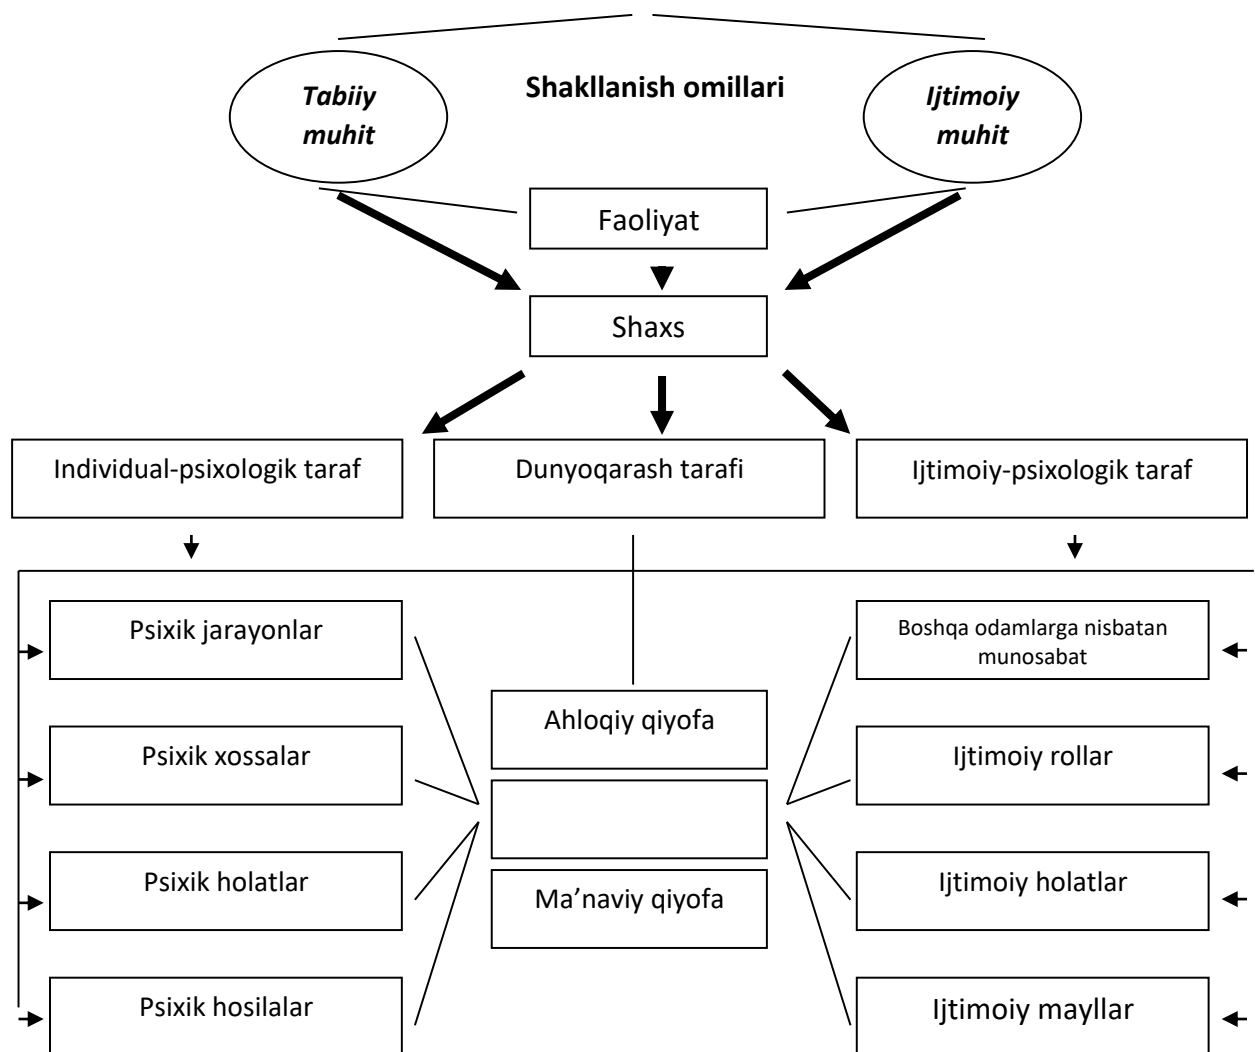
Tabiiy muhit

Shakllanish omillari

Ijtimoiy muhit

Faoliyat

Shaxs

Individual-psixologik taraf

Dunyoqarash tarafi

Ijtimoiy-psixologik taraf

Psixik jarayonlar

Psixik xossalar

Psixik holatlar

Psixik hosilalar

Ahloqiy qiyofa

Ma’naviy qiyofa

Boshqa odamlarga nisbatan munosabat

Ijtimoiy rollar

Ijtimoiy holatlar

Ijtimoiy mayllar